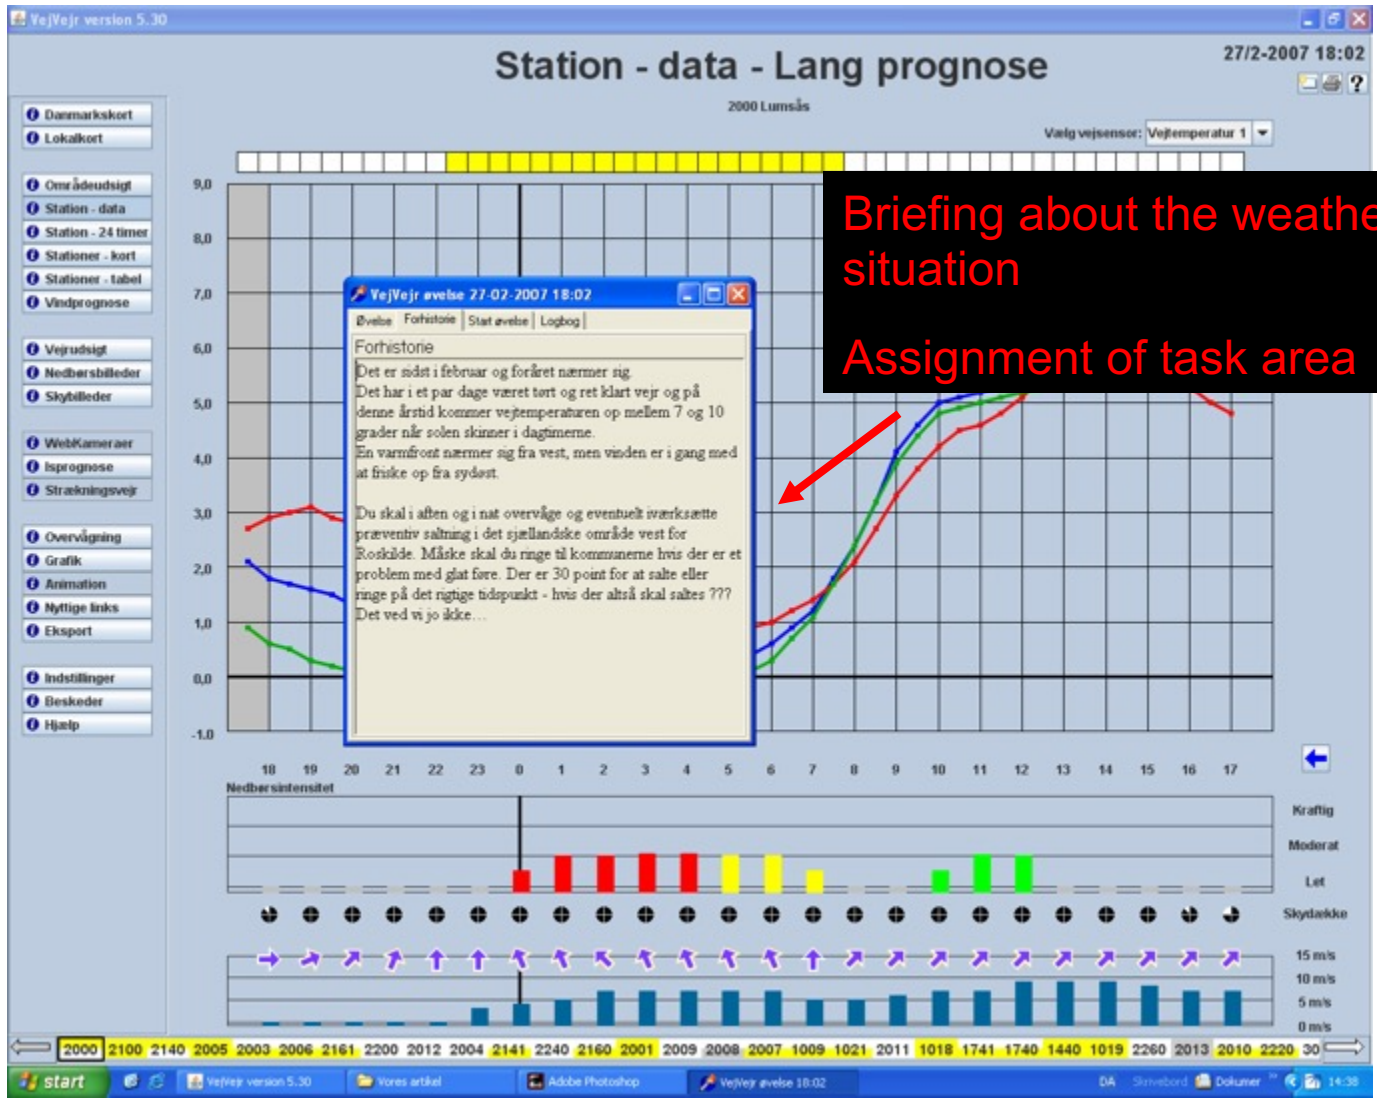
VejVejr version 5.30

Station - data - Lang prognose

27/2-2007 18:02

2000 Lumsås

Vælg vejsensor: Vejtemperatur 1

Danmarkskort
Lokalkort
Områdeudsigt
Station - data
Station - 24 timer
Stationer - kort
Stationer - tabel
Vindprognose
Vejrudsigt
Nedbørsbilleder
Skybilleder
WebKameraer
Isprognose
Strækningsvejr
Overvågning
Grafik
Animation
Nyttige links
Eksport
Indstillinger
Beskeder
Hjælp

9,0
8,0
7,0
6,0
5,0
4,0
3,0
2,0
1,0
0,0
-1,0

Briefing about the weathe situation

Assignment of task area

VejVejr øvelse 27-02-2007 18:02

Øvelse | Forhistorie | Start øvelse | Logbog

Forhistorie

Det er sidst i februar og foråret nærmer sig.
Det har i et par dage været tørt og ret klart vejr og på denne årstid kommer vejtemperaturen op mellem 7 og 10 grader når solen skinner i dagtimerne.
En varmfront nærmer sig fra vest, men vinden er i gang med at friske op fra sydøst.

Du skal i aften og i nat overvåge og eventuelt iværksætte præventiv saltning i det sjællandske område vest for Roskilde. Måske skal du ringe til kommunerne hvis der er et problem med glat føre. Der er 30 point for at salte eller ringe på det rigtige tidspunkt - hvis der altså skal saltes ??? Det ved vi jo ikke...

18 19 20 21 22 23 0 1 2 3 4 5 6 7 8 9 10 11 12 13 14 15 16 17

Nedbørsintensitet

Kraftig
Moderat
Let
Skydække
15 m/s
10 m/s
5 m/s
0 m/s

2000 2100 2140 2005 2003 2006 2161 2200 2012 2004 2141 2240 2160 2001 2009 2008 2007 1009 1021 2011 1018 1741 1740 1440 1019 2260 2013 2010 2220 30

start | VejVejr version 5.30 | Vores artikel | Adobe Photoshop | VejVejr øvelse 18:02 | DA | Skrivebord | Dokumer | 14:38